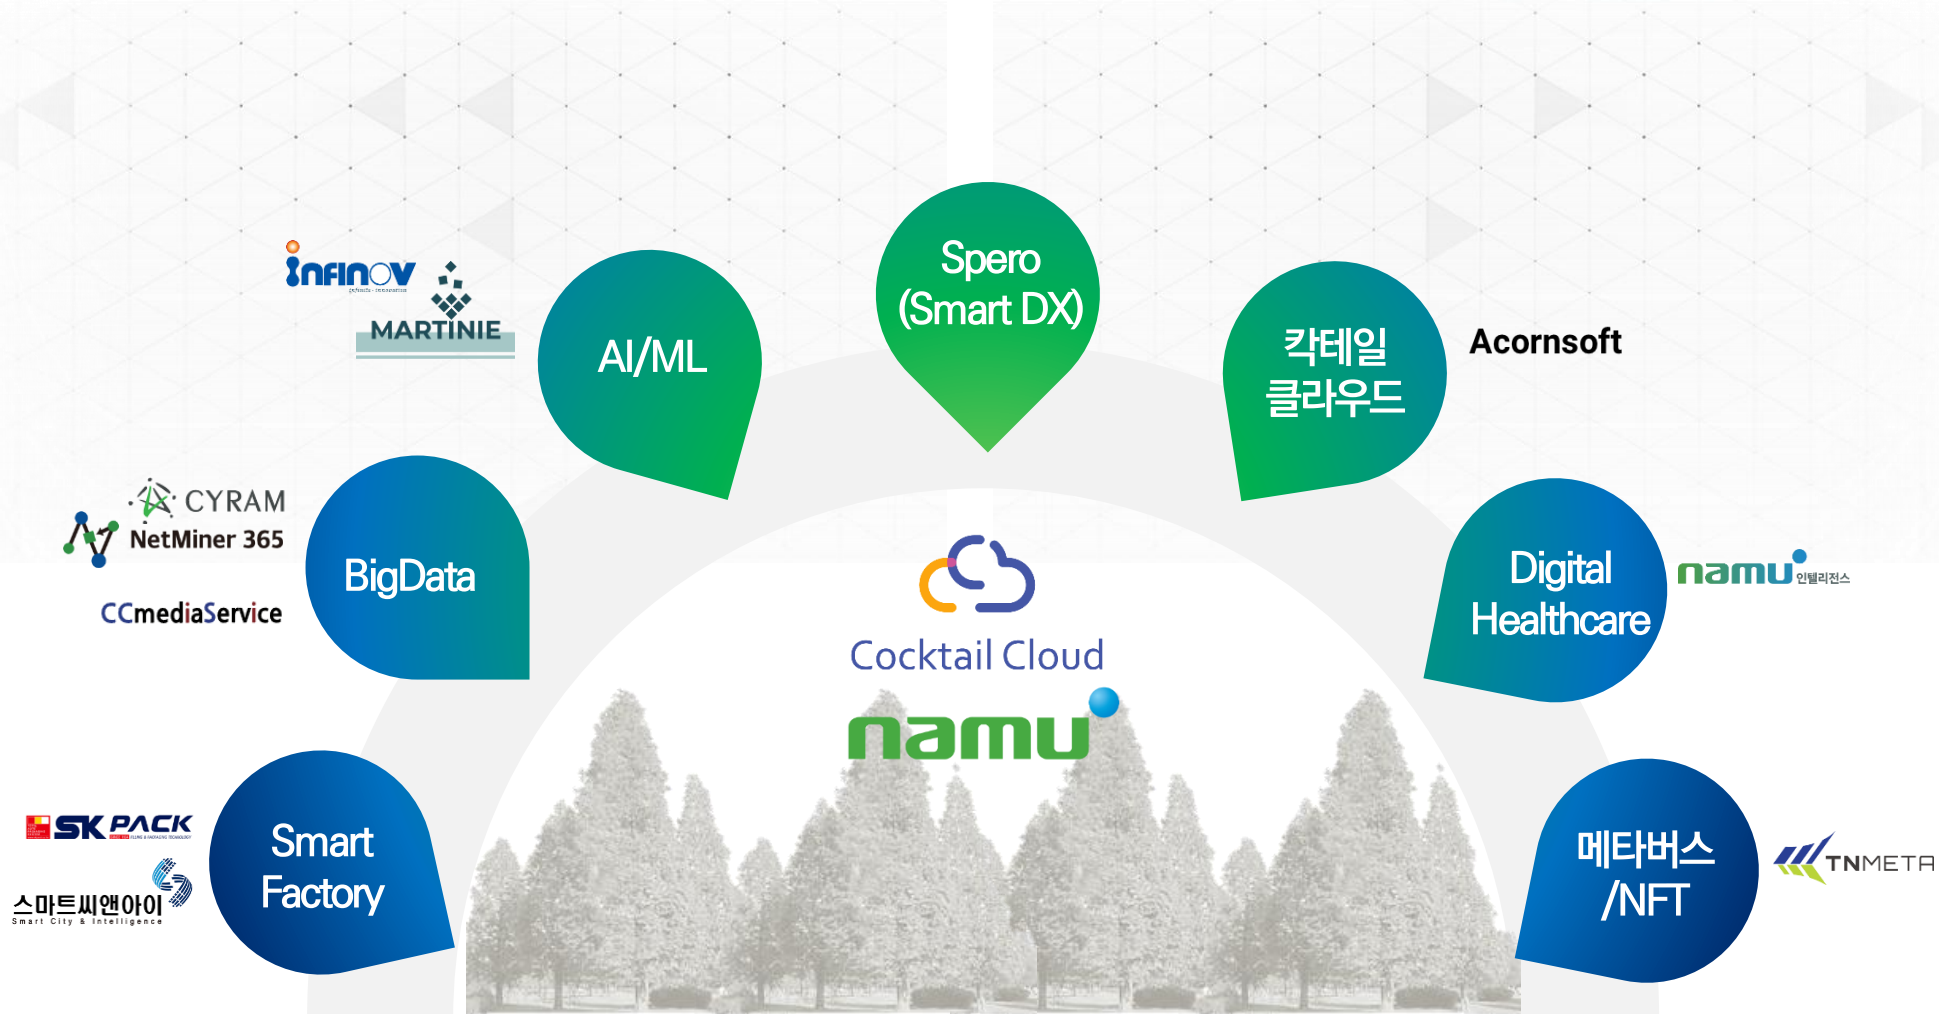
infinov

MARTINIE

AI/ML

Spero (Smart DX)

칵테일 클라우드

Acornsoft

CYRAM

NetMiner 365

CCmediaService

BigData

Digital Healthcare

namu 인텔리전스

Cocktail Cloud

namu

SK PACK

스마트씨앤아이
Smart City & Intelligence

Smart Factory

메타버스 /NFT

TNMETA